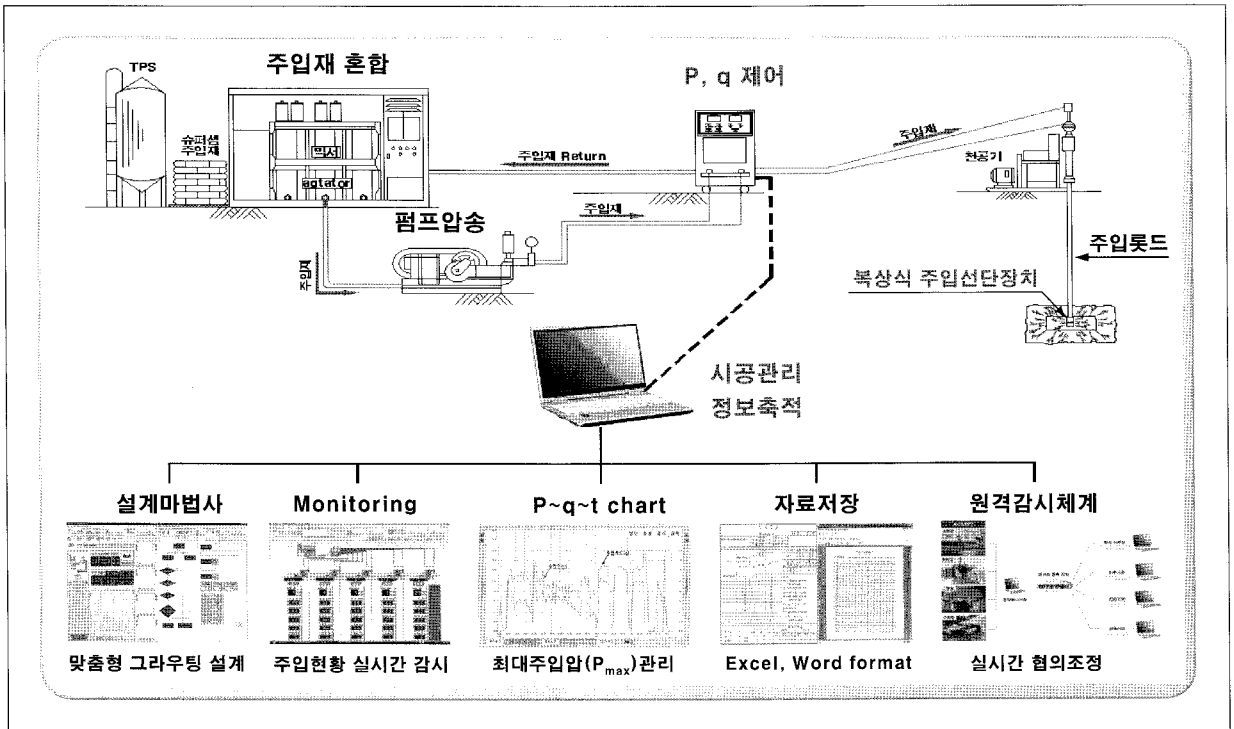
TPS

주입재 혼합

슈퍼셀 주입재

믹서

agitator

P, q 제어

주입재 Return

주입재

천공기

펌프압송

주입재

주입롯드

복상식 주입선단장치

시공관리 정보축적

설계마법사

Monitoring

P~q~t chart

자료저장

원격감시체계

맞춤형 그라우팅 설계

주입현황 실시간 감시

최대주입압($P_{max}$)관리

Excel, Word format

실시간 협의조정